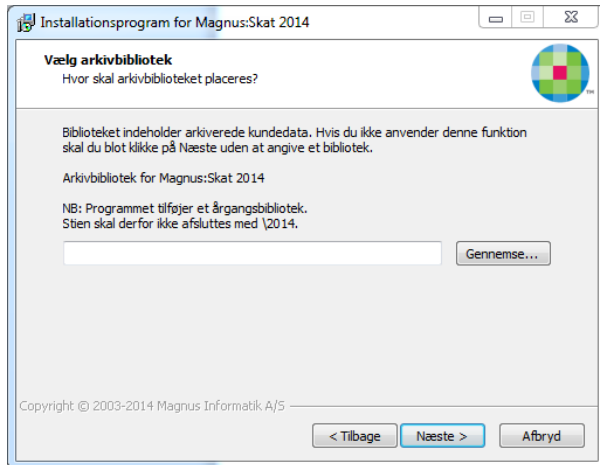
Installationsprogram for Magnus:Skat 2014

Vælg arkivbibliotek
Hvor skal arkivbiblioteket placeres?

Biblioteket indeholder arkiverede kundedata. Hvis du ikke anvender denne funktion skal du blot klikke på Næste uden at angive et bibliotek.

Arkivbibliotek for Magnus:Skat 2014

NB: Programmet tilføjer et årgangsbibliotek.
Stien skal derfor ikke afsluttes med \2014.

Gennemse...

Copyright © 2003-2014 Magnus Informatik A/S

< Tilbage
Næste >
Afbryd